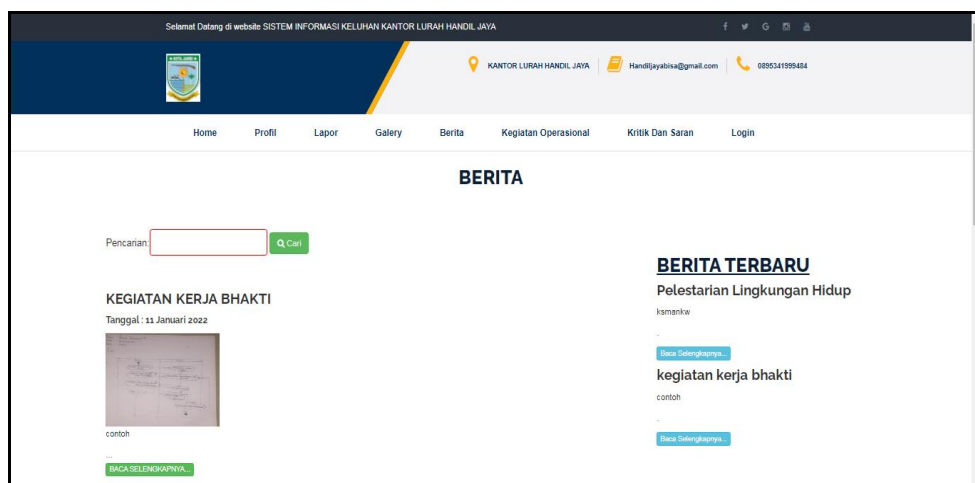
Selamat Datang di website SISTEM INFORMASI KELUHAN KANTOR LURAH HANDIL JAYA

KANTOR LURAH HANDIL JAYA | Handiljayabisa@gmail.com | 0895341999484

Home Profil Lapor Galery Berita Kegiatan Operasional Kritik Dan Saran Login

BERITA

Pencarian: Cari

KEGIATAN KERJA BHAKTI

Tanggal : 11 Januari 2022

contoh

...

BACA SELENGKAPNYA...

BERITA TERBARU

Pelestarian Lingkungan Hidup

ksmankw

..

Baca Selengkapnya...

kegiatan kerja bhakti

contoh

..

Baca Selengkapnya...